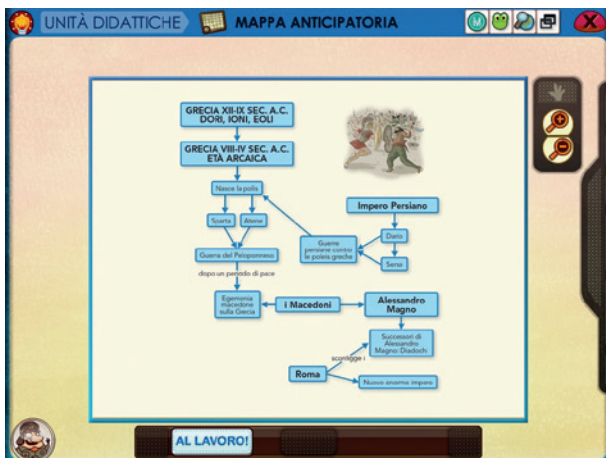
UNITÀ DIDATTICHE
MAPPA ANTICIPATORIA
M

GRECIA XII-IX SEC. A.C.
DORI, IONI, EOLI

GRECIA VIII-IV SEC. A.C.
ETÀ ARCAICA

Nasce la polis

Sparta
Atene

Guerra del Peloponneso

dopo un periodo di pace

Egemonia macedone sulla Grecia

Impero Persiano

Dario

Serse

Guerre persiane contro le poleis greche

I Macedoni

Alessandro Magno

Successori di Alessandro Magno: Diadochi

sconfigge i

Roma

Nuovo enorme impero

AL LAVORO!